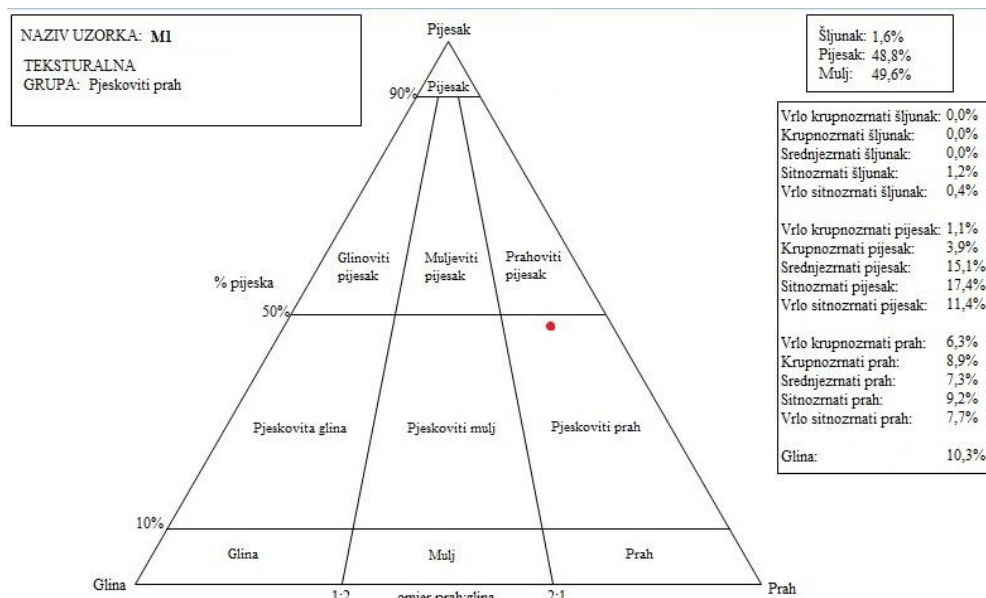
NAZIV UZORKA: **M1**

TEKSTURALNA GRUPA: Pjeskoviti prah

Pijesak

90%

Pijesak

Glinoviti pijesak

Muljeviti pijesak

Prahoviti pijesak

% pijeska

50%

Pjeskovita glina

Pjeskoviti mulj

Pjeskoviti prah

10%

Glina

Mulj

Prah

Glina

1:2

omjer prah:glina

2:1

Prah

| | |
|---|---|
| Šljunak: | 1,6% |
| Pijesak: | 48,8% |
| Mulj: | 49,6% |

| | |
|---|---|
| Vrlo krupnozrnati šljunak: | 0,0% |
| Krupnozrnati šljunak: | 0,0% |
| Srednjezrnati šljunak: | 0,0% |
| Sitnozrnati šljunak: | 1,2% |
| Vrlo sitnozrnati šljunak: | 0,4% |
| Vrlo krupnozrnati pijesak: | 1,1% |
| Krupnozrnati pijesak: | 3,9% |
| Srednjezrnati pijesak: | 15,1% |
| Sitnozrnati pijesak: | 17,4% |
| Vrlo sitnozrnati pijesak: | 11,4% |
| Vrlo krupnozrnati prah: | 6,3% |
| Krupnozrnati prah: | 8,9% |
| Srednjezrnati prah: | 7,3% |
| Sitnozrnati prah: | 9,2% |
| Vrlo sitnozrnati prah: | 7,7% |
| Glina: | 10,3% |